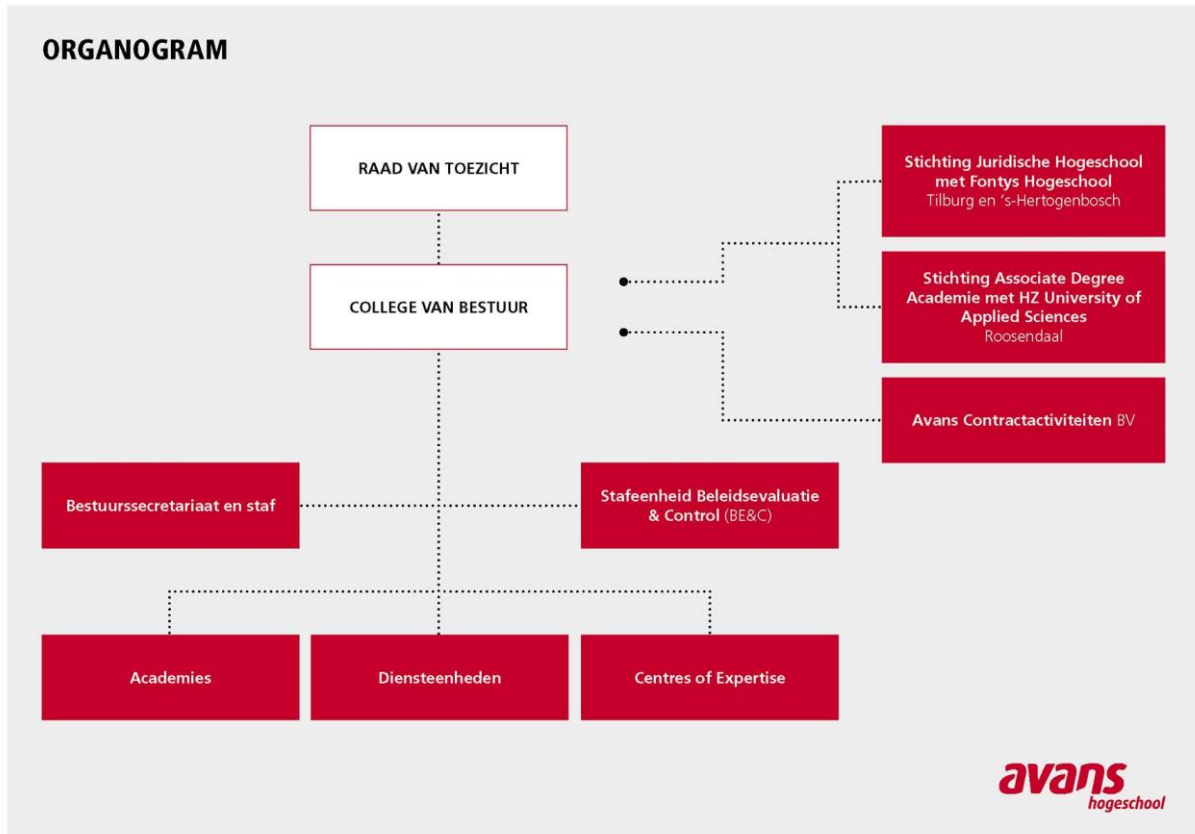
ORGANOGRAM

RAAD VAN TOEZICHT

COLLEGE VAN BESTUUR

Stichting Juridische Hogeschool met Fontys Hogeschool
Tilburg en 's-Hertogenbosch

Stichting Associate Degree Academie met HZ University of Applied Sciences
Roosendaal

Avans Contractactiviteiten BV

Bestuurssecretariaat en staf

Stafeenheid Beleidsevaluatie & Control (BE&C)

Academies

Diensteenheden

Centres of Expertise

avans
hogeschool